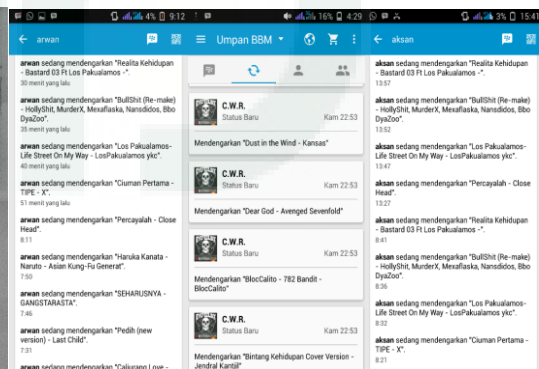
4% 9:12
← arwan

arwan sedang mendengarkan "Realita Kehidupan - Bastard 03 Ft Los Pakualamos -".
30 menit yang lalu

arwan sedang mendengarkan "BullShit (Re-make) - HollyShit, MurderX, Mexafiaska, Nansdidos, Bbo DyaZoo".
35 menit yang lalu

arwan sedang mendengarkan "Los Pakualamos-Life Street On My Way - LosPakualamos ykc".
40 menit yang lalu

arwan sedang mendengarkan "Ciuman Pertama - TIPE - X".
51 menit yang lalu

arwan sedang mendengarkan "Percayalah - Close Head".
8:11

arwan sedang mendengarkan "Haruka Kanata - Naruto - Asian Kung-Fu Generat".
7:50

arwan sedang mendengarkan "SEHARUSNYA - GANGSTARASTA".
7:46

arwan sedang mendengarkan "Pedih (new version) - Last Child".
7:31

arwan sedang mendengarkan "Cajiurang Love -

16% 4:29
Umpan BBM

C.W.R.
Status Baru Kam 22:53
Mendengarkan "Dust in the Wind - Kansas"

C.W.R.
Status Baru Kam 22:53
Mendengarkan "Dear God - Avenged Sevenfold"

C.W.R.
Status Baru Kam 22:53
Mendengarkan "BlocCalito - 782 Bandit - BlocCalito"

C.W.R.
Status Baru Kam 22:53
Mendengarkan "Bintang Kehidupan Cover Version - Jendral Kantil"

3% 15:41
← aksan

aksan sedang mendengarkan "Realita Kehidupan - Bastard 03 Ft Los Pakualamos -".
13:57

aksan sedang mendengarkan "BullShit (Re-make) - HollyShit, MurderX, Mexafiaska, Nansdidos, Bbo DyaZoo".
13:52

aksan sedang mendengarkan "Los Pakualamos-Life Street On My Way - LosPakualamos ykc".
13:47

aksan sedang mendengarkan "Percayalah - Close Head".
13:27

aksan sedang mendengarkan "Realita Kehidupan - Bastard 03 Ft Los Pakualamos -".
8:41

aksan sedang mendengarkan "BullShit (Re-make) - HollyShit, MurderX, Mexafiaska, Nansdidos, Bbo DyaZoo".
8:36

aksan sedang mendengarkan "Los Pakualamos-Life Street On My Way - LosPakualamos ykc".
8:32

aksan sedang mendengarkan "Ciuman Pertama - TIPE - X".
8:21